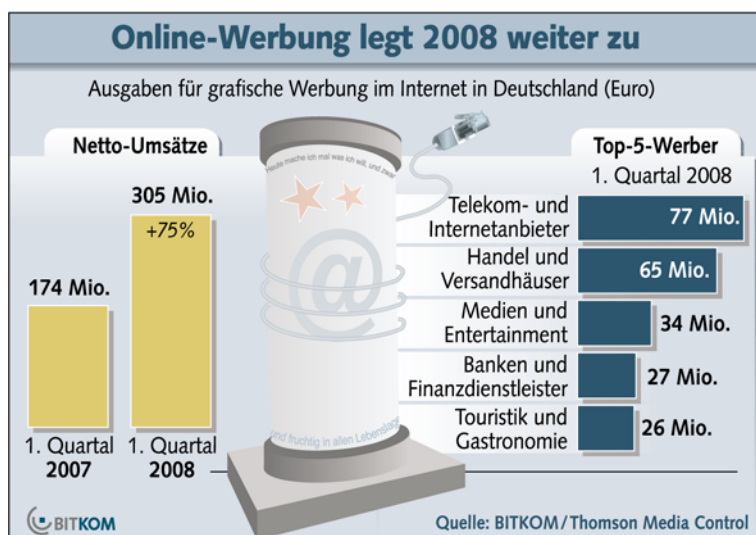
Online-Werbung legt 2008 weiter zu

Ausgaben für grafische Werbung im Internet in Deutschland (Euro)

Netto-Umsätze

174 Mio.

305 Mio.
+75%

1. Quartal 2007

1. Quartal 2008

Heute mache ich mal was ich will, und zwar

und fruchtig in allen Lebenslagen

Top-5-Werber
1. Quartal 2008

Telekom- und Internetanbieter 77 Mio.

Handel und Versandhäuser 65 Mio.

Medien und Entertainment 34 Mio.

Banken und Finanzdienstleister 27 Mio.

Touristik und Gastronomie 26 Mio.

BITKOM

Quelle: BITKOM / Thomson Media Control